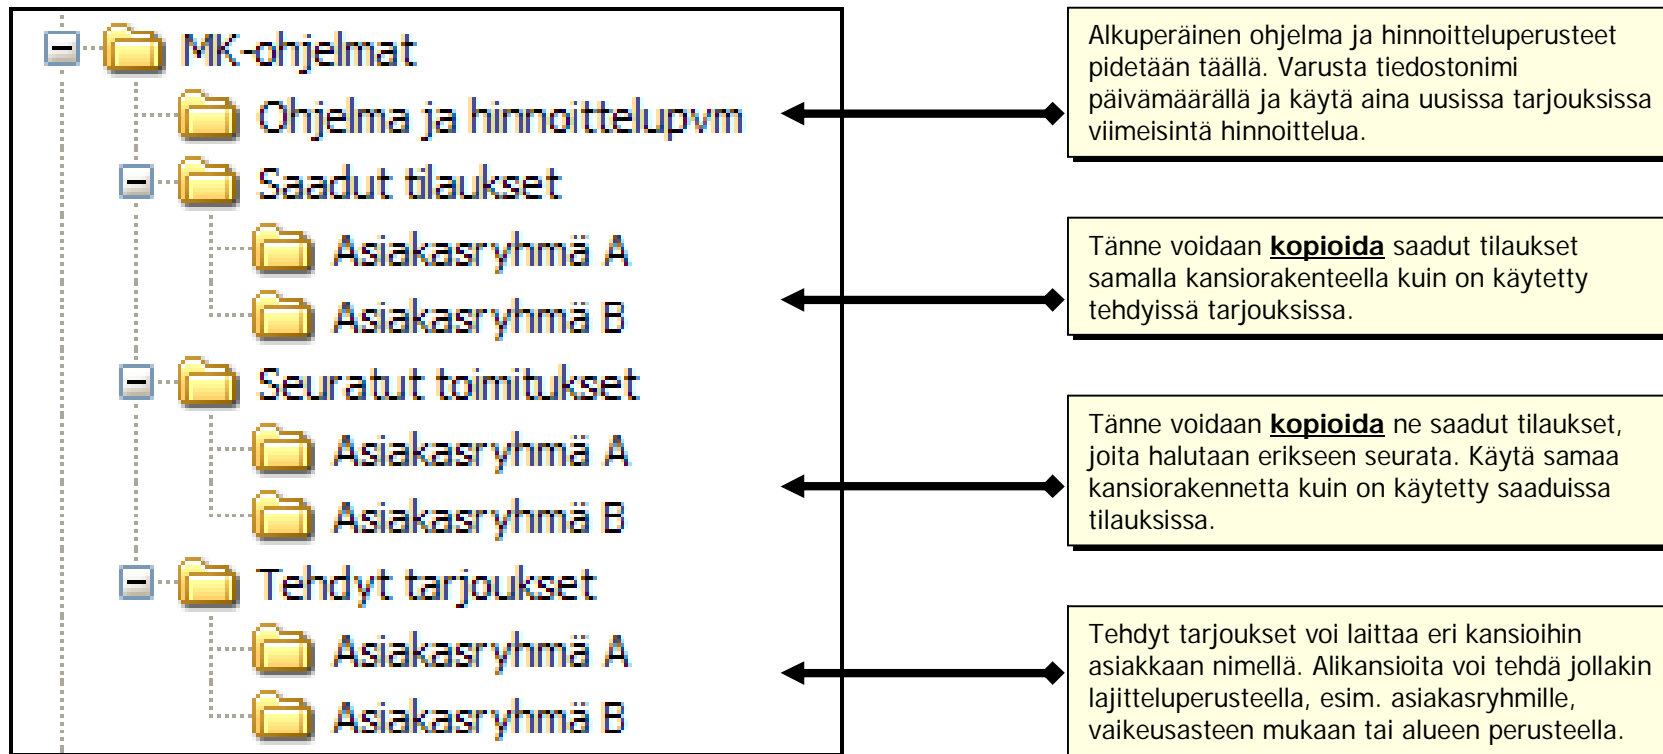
MK-ohjelmat
Ohjelma ja hinnoittelupvm
Saadut tilaukset
Asiakasryhmä A
Asiakasryhmä B
Seuratut toimitukset
Asiakasryhmä A
Asiakasryhmä B
Tehdyt tarjoukset
Asiakasryhmä A
Asiakasryhmä B

Alkuperäinen ohjelma ja hinnoitteluperusteet pidetään täällä. Varusta tiedostonimi päivämäärällä ja käytä aina uusissa tarjouksissa viimeisintä hinnoittelua.

Tänne voidaan **kopioida** saadut tilaukset samalla kansiorakenteella kuin on käytetty tehdyissä tarjouksissa.

Tänne voidaan **kopioida** ne saadut tilaukset, joita halutaan erikseen seurata. Käytä samaa kansiorakennetta kuin on käytetty saaduissa tilauksissa.

Tehdyt tarjoukset voi laittaa eri kansioihin asiakkaan nimellä. Alikansioita voi tehdä jollakin lajitteluperusteella, esim. asiakasryhmille, vaikeusasteen mukaan tai alueen perusteella.